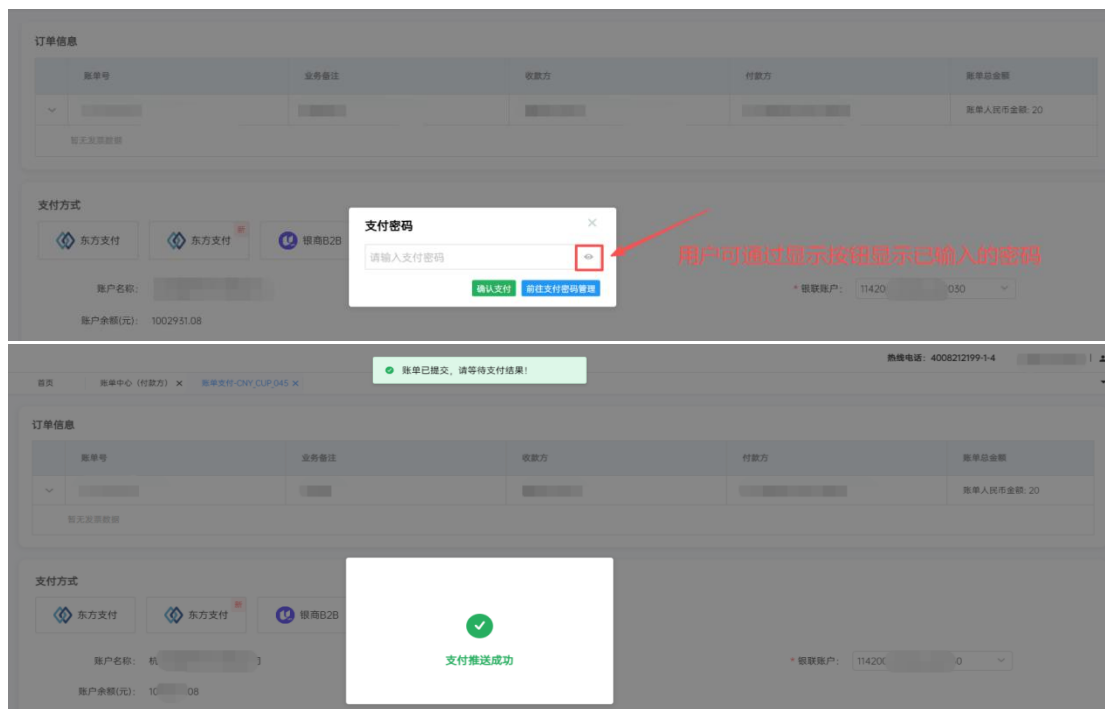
订单信息

| 账单号 | 业务备注 | 收款方 | 付款方 | 账单总金额 |
|---|---|---|---|---|
| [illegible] | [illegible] | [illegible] | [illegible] | 账单人民币金额: 20 |

暂无发票数据

支付方式

东方支付 东方支付 新 银商B2B

账户名称: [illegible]

账户余额(元): 1002931.08

支付密码

请输入支付密码

确认支付 前往支付密码管理

用户可通过显示按钮显示已输入的密码

* 银联账户: 11420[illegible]030

热线电话: 4008212199-1-4

账单已提交，请等待支付结果!

首页 账单中心（付款方）× 账单支付-CNY_CUP_045 ×

订单信息

| 账单号 | 业务备注 | 收款方 | 付款方 | 账单总金额 |
|---|---|---|---|---|
| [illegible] | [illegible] | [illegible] | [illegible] | 账单人民币金额: 20 |

暂无发票数据

支付方式

东方支付 东方支付 新 银商B2B

账户名称: 杭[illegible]司

账户余额(元): 10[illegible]08

支付推送成功

* 银联账户: 11420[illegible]0